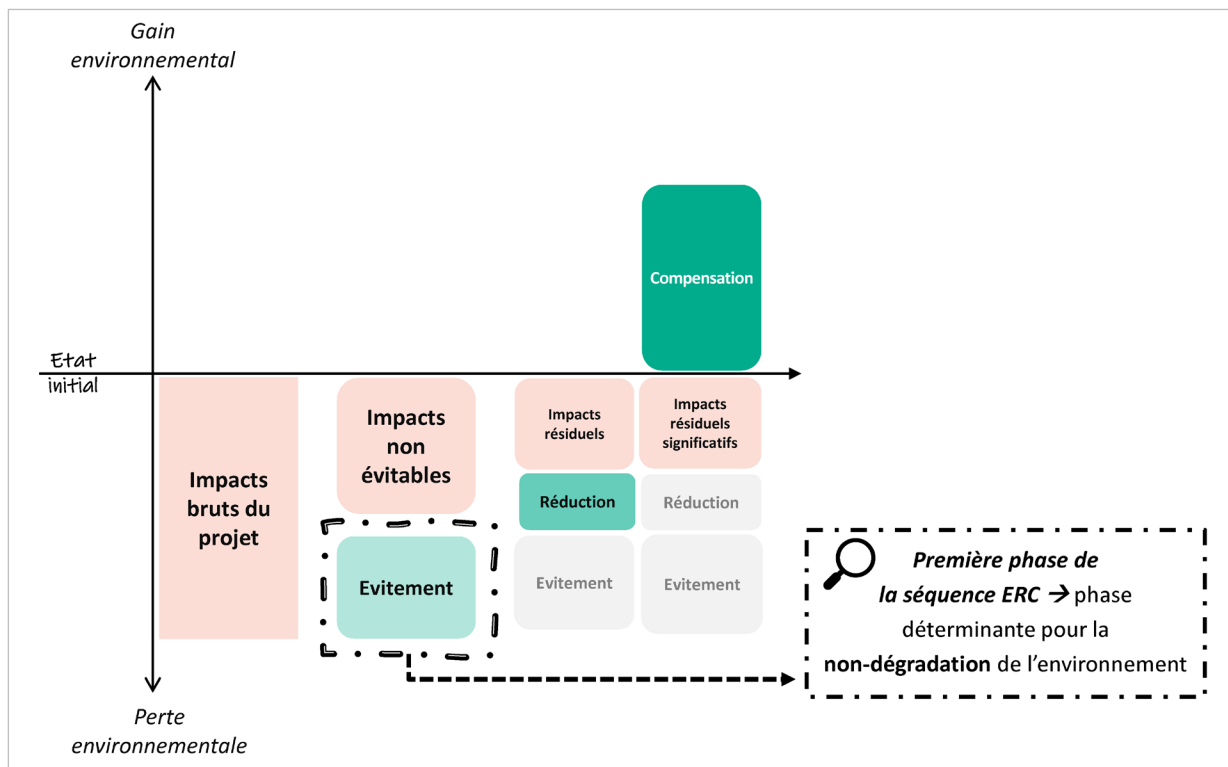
Gain environnemental

Compensation

Etat initial

Impacts bruts du projet

Impacts non évitables

Impacts résiduels

Impacts résiduels significatifs

Réduction

Réduction

Evitement

Evitement

Evitement

Première phase de la séquence ERC → phase déterminante pour la non-dégradation de l'environnement

Perte environnementale